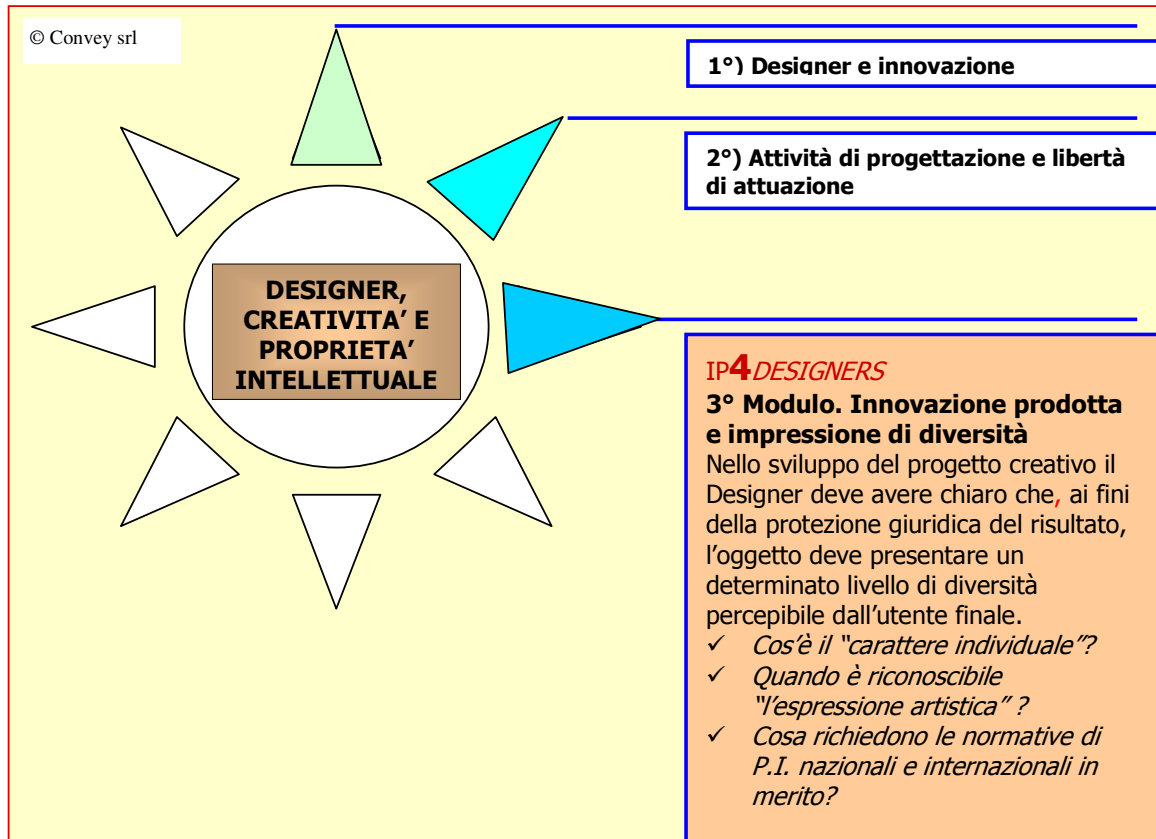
© Convey srl

1°) Designer e innovazione

2°) Attività di progettazione e libertà di attuazione

DESIGNER, CREATIVITA' E PROPRIETA' INTELLETTUALE

IP4DESIGNERS

3° Modulo. Innovazione prodotta e impressione di diversità

Nello sviluppo del progetto creativo il Designer deve avere chiaro che, ai fini della protezione giuridica del risultato, l'oggetto deve presentare un determinato livello di diversità percepibile dall'utente finale.

✓ Cos'è il "carattere individuale"?
✓ Quando è riconoscibile "l'espressione artistica" ?
✓ Cosa richiedono le normative di P.I. nazionali e internazionali in merito?